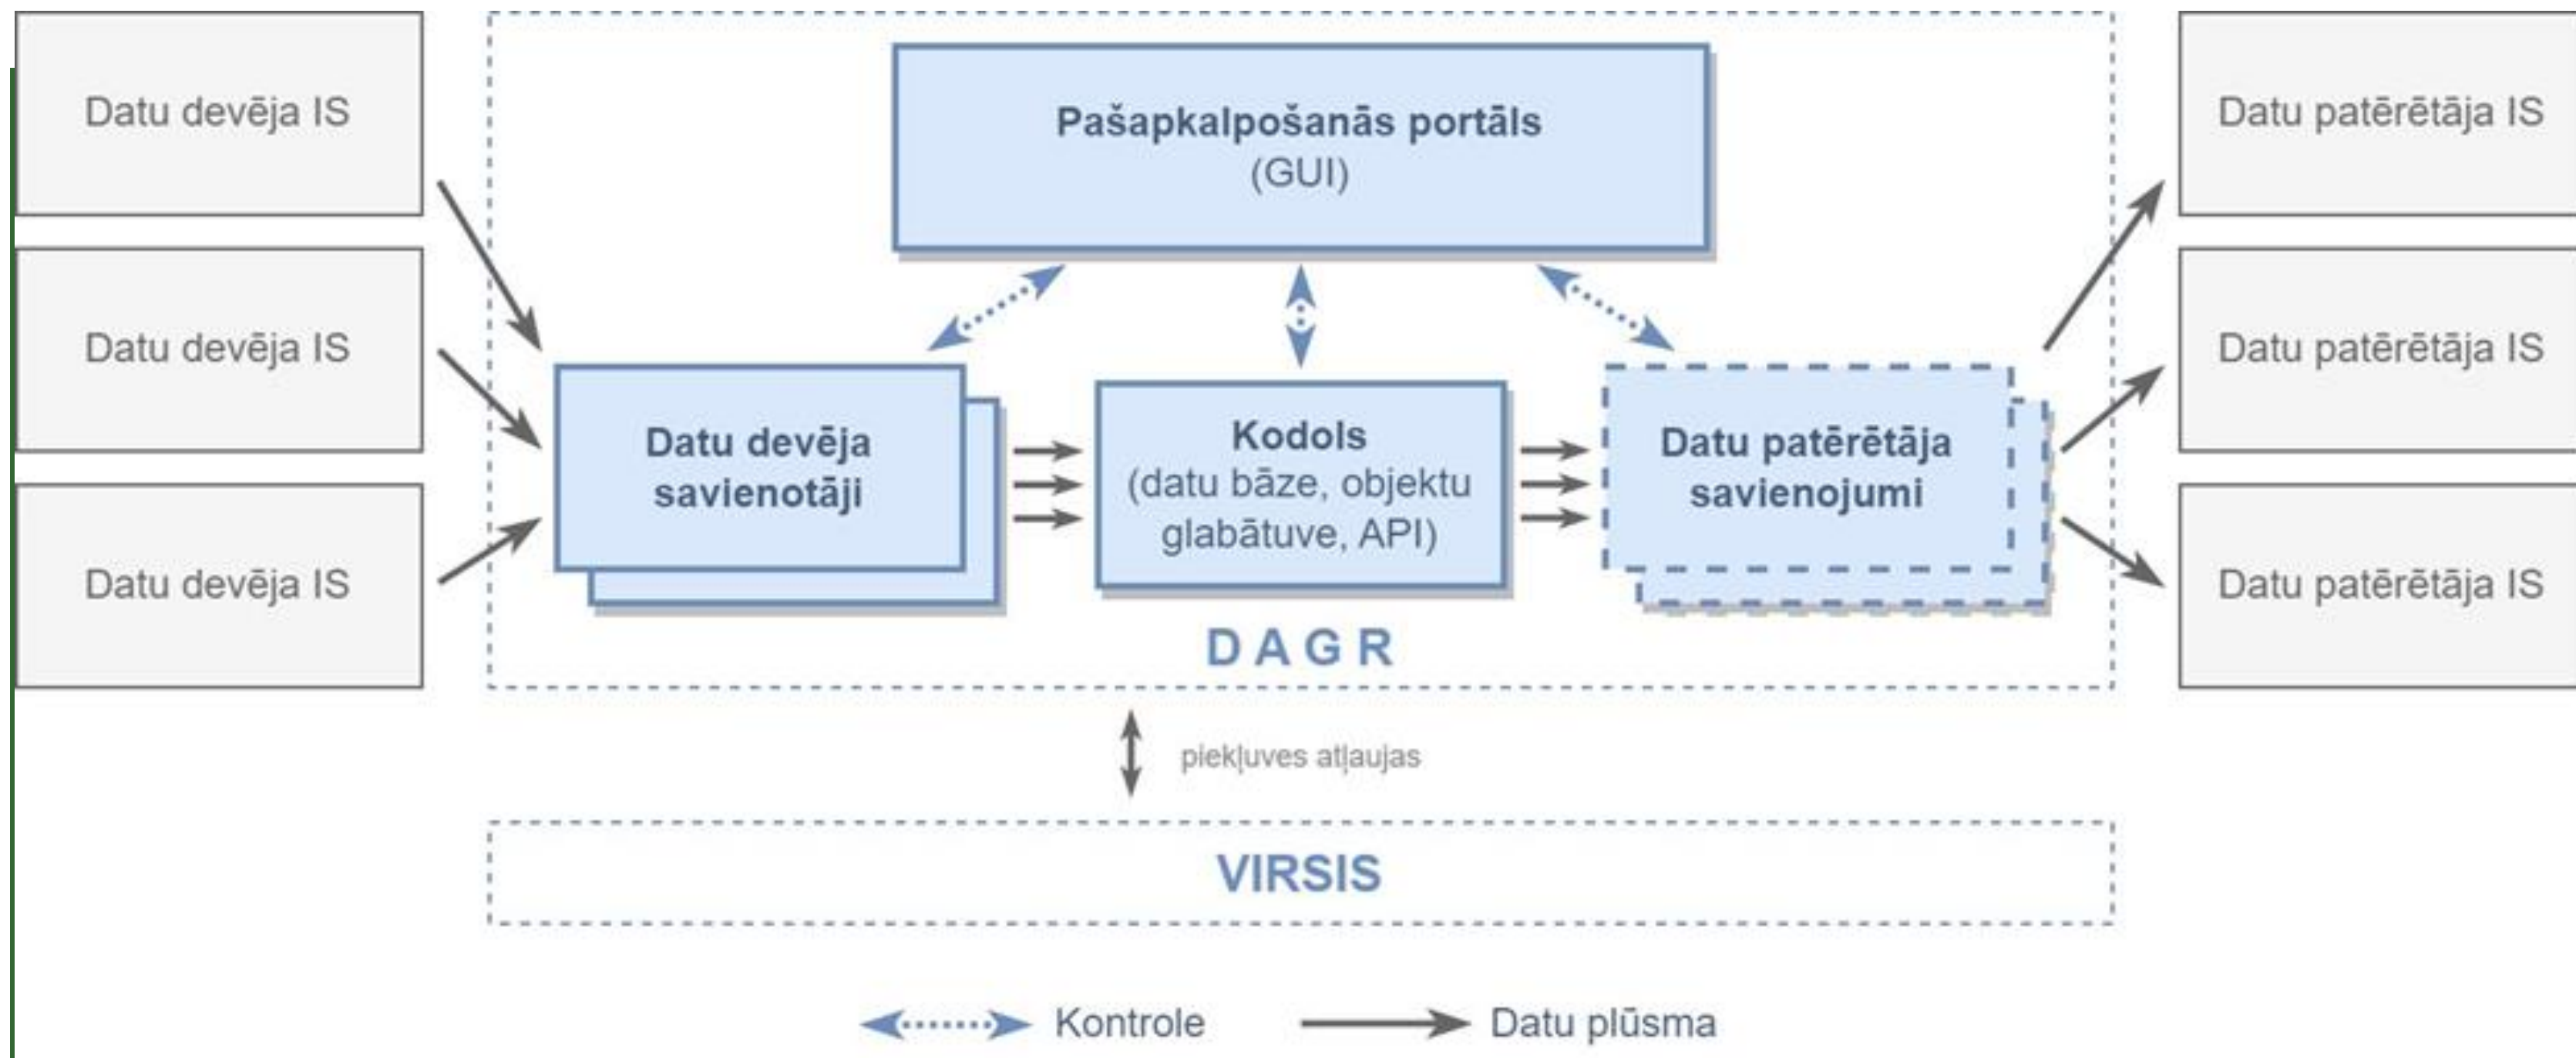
Datu devēja IS

Datu devēja IS

Datu devēja IS

Pašapkalpošanās portāls
(GUI)

Datu devēja savienotāji

Kodols
(datu bāze, objektu glabātuve, API)

Datu patērētāja savienojumi

DAGR

Datu patērētāja IS

Datu patērētāja IS

Datu patērētāja IS

piekļuves atļaujas

VIRSIS

Kontrole

Datu plūsma